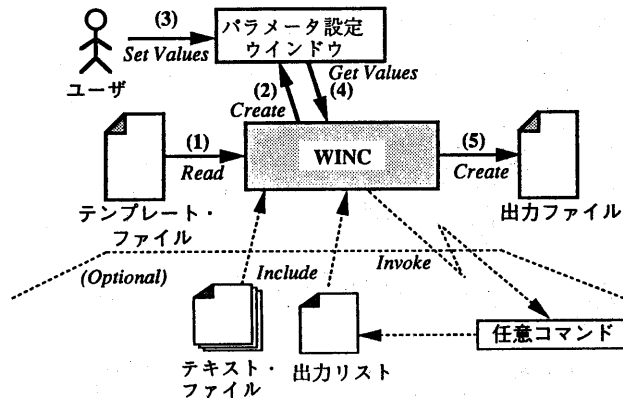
(3)
Set Values
ユーザ
パラメータ設定
ウインドウ
(2)
Create
Get Values
(4)
(1)
Read
WINC
(5)
Create
テンプレート・
ファイル
出力ファイル
(Optional)
Include
Invoke
任意コマンド
テキスト・
ファイル
出力リスト